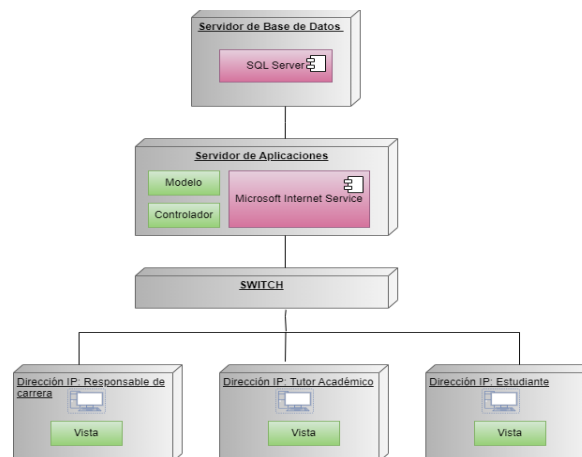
Servidor de Base de Datos

SQL Server

Servidor de Aplicaciones

Modelo

Controlador

Microsoft Internet Service

SWITCH

Dirección IP: Responsable de carrera

Vista

Dirección IP: Tutor Académico

Vista

Dirección IP: Estudiante

Vista